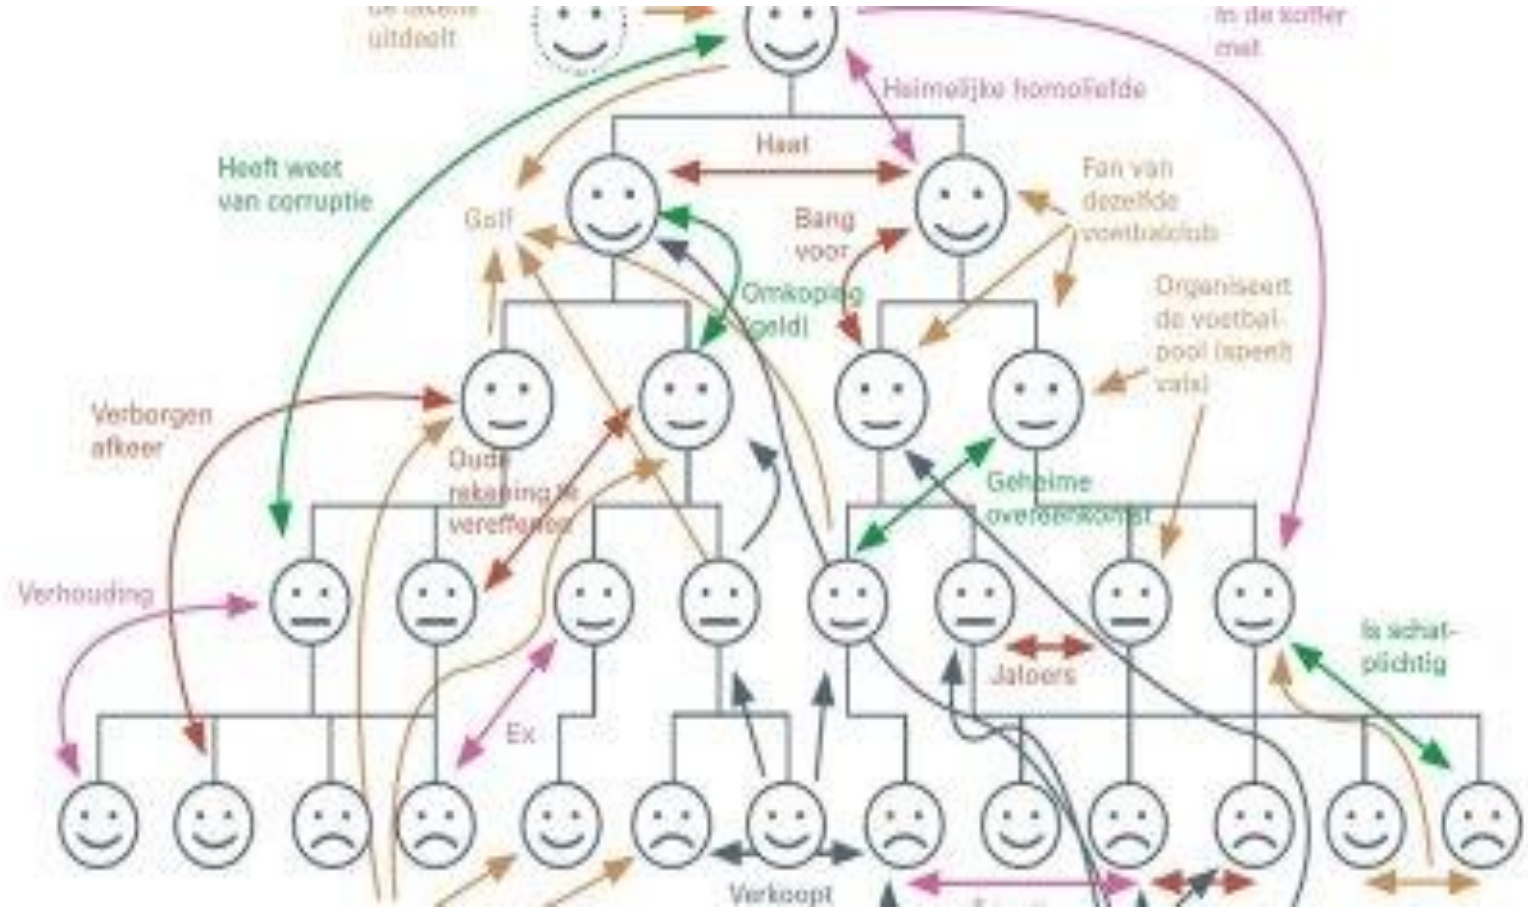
de lakens uitdeelt

In de koffer met

Heimelijke homoliefde

Haat

Heeft weet van corruptie

Golf

Bang voor

Fan van dezelfde voetbalclub

Omkoping (geld)

Organiseert de voetbalpool (speelt vals)

Verborgen afkeer

Oude rekening te vereffenen

Geheime overeenkomst

Verhouding

Is schatplichtig

Jaloers

Ex

Verkoopt